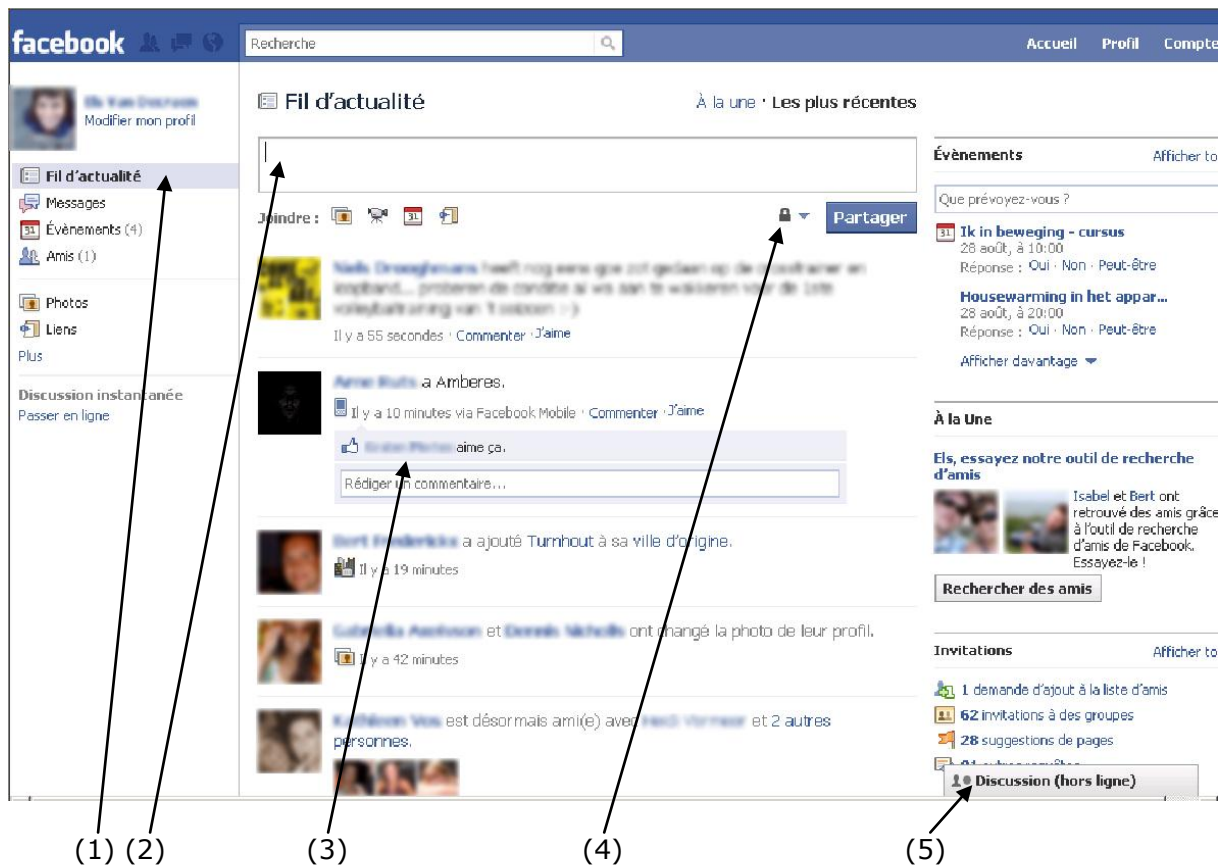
facebook

Recherche

Accueil Profil Compte

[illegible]
Modifier mon profil

Fil d'actualité
Messages
Évènements (4)
Amis (1)

Photos
Liens
Plus

Discussion instantanée
Passer en ligne

Fil d'actualité

À la une · Les plus récentes

Joindre :

Partager

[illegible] heeft nog eens goe zot gedaan op de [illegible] en loopband... proberen de conditie al wa aan te wakkeren voor de 1ste volleybaltraining van 't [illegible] :-)
Il y a 55 secondes · Commenter · J'aime

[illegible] a Amberes.
Il y a 10 minutes via Facebook Mobile · Commenter · J'aime
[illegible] aime ça.
Rédiger un commentaire...

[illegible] a ajouté Turnhout à sa ville d'origine.
Il y a 19 minutes

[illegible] et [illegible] ont changé la photo de leur profil.
Il y a 42 minutes

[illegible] est désormais ami(e) avec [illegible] et 2 autres personnes.

Évènements
Afficher to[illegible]
Que prévoyez-vous ?
Ik in beweging - cursus
28 août, à 10:00
Réponse : Oui · Non · Peut-être
Housewarming in het appar...
28 août, à 20:00
Réponse : Oui · Non · Peut-être
Afficher davantage

À la Une
Els, essayez notre outil de recherche d'amis
Isabel et Bert ont retrouvé des amis grâce à l'outil de recherche d'amis de Facebook. Essayez-le !
Rechercher des amis

Invitations
Afficher to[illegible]
1 demande d'ajout à la liste d'amis
62 invitations à des groupes
28 suggestions de pages
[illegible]

Discussion (hors ligne)

(1) (2) (3) (4) (5)